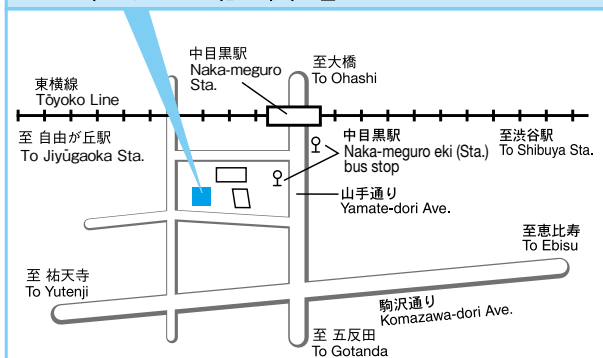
中目黒駅
Naka-meguro Sta.

至大橋
To Ohashi

東横線
Tōyoko Line

至 自由が丘駅
To Jiyūgaoka Sta.

中目黒駅
Naka-meguro eki (Sta.) bus stop

至渋谷駅
To Shibuya Sta.

山手通り
Yamate-dori Ave.

至恵比寿
To Ebisu

至 祐天寺
To Yutenji

駒沢通り
Komazawa-dori Ave.

至 五反田
To Gotanda